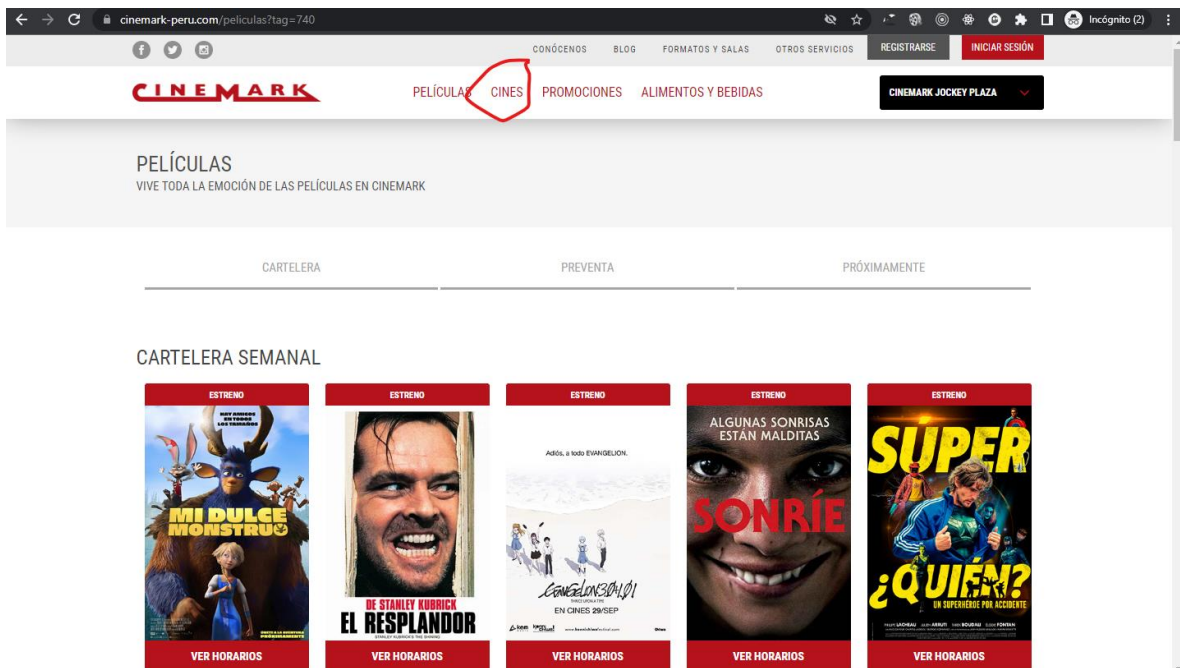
cinemark-peru.com/peliculas?tag=740

Incógnito (2)

CONÓCENOS BLOG FORMATOS Y SALAS OTROS SERVICIOS REGISTRARSE INICIAR SESIÓN

CINEMARK

PELÍCULAS CINES PROMOCIONES ALIMENTOS Y BEBIDAS

CINEMARK JOCKEY PLAZA

PELÍCULAS
VIVE TODA LA EMOCIÓN DE LAS PELÍCULAS EN CINEMARK

CARTELERA PREVENTA PRÓXIMAMENTE

CARTELERA SEMANAL

ESTRENO
HAY AMIGOS EN TODOS LOS TAMAÑOS
MI DULCE MONSTRUO
VER HORARIOS

ESTRENO
DE STANLEY KUBRICK
EL RESPLANDOR
STANLEY KUBRICK'S THE SHINING
VER HORARIOS

ESTRENO
Adiós, a todo EVANGELION.
EVANGELION:3.0+1.01
EN CINES 29/SEP
VER HORARIOS

ESTRENO
ALGUNAS SONRISAS ESTÁN MALDITAS
SONRÍE
VER HORARIOS

ESTRENO
SUPER ¿QUIÉN?
UN SUPERHÉROE POR ACCIDENTE
VER HORARIOS